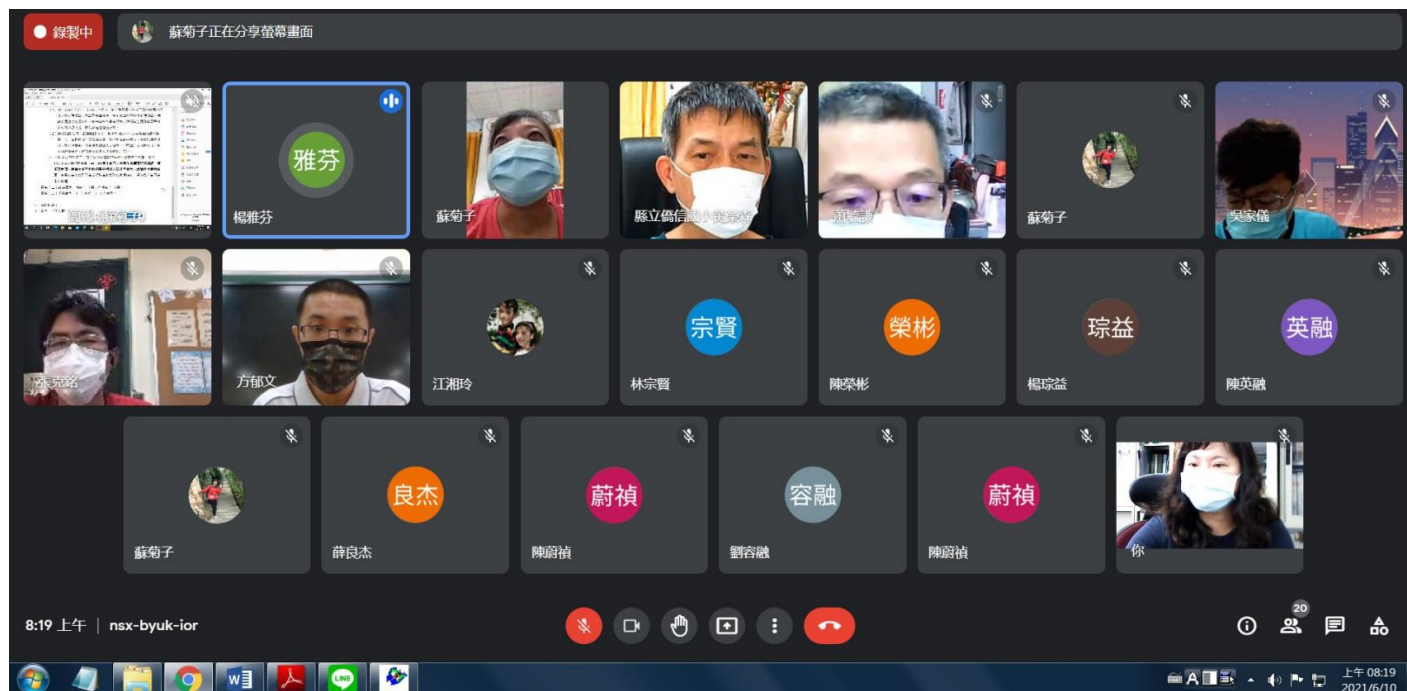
● 錄製中

蘇菊子正在分享螢幕畫面

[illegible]

雅芬

楊雅芬

蘇菊子

縣立僑信國小葉榮宏

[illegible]

蘇菊子

吳家儀

張兆銘

方郁文

江湘玲

宗賢

林宗賢

榮彬

陳榮彬

琮益

楊琮益

英融

陳英融

蘇菊子

良杰

薛良杰

蔚禎

陳蔚禎

容融

劉容融

蔚禎

陳蔚禎

你

8:19 上午 | nsx-byuk-ior

20

上午 08:19
2021/6/10